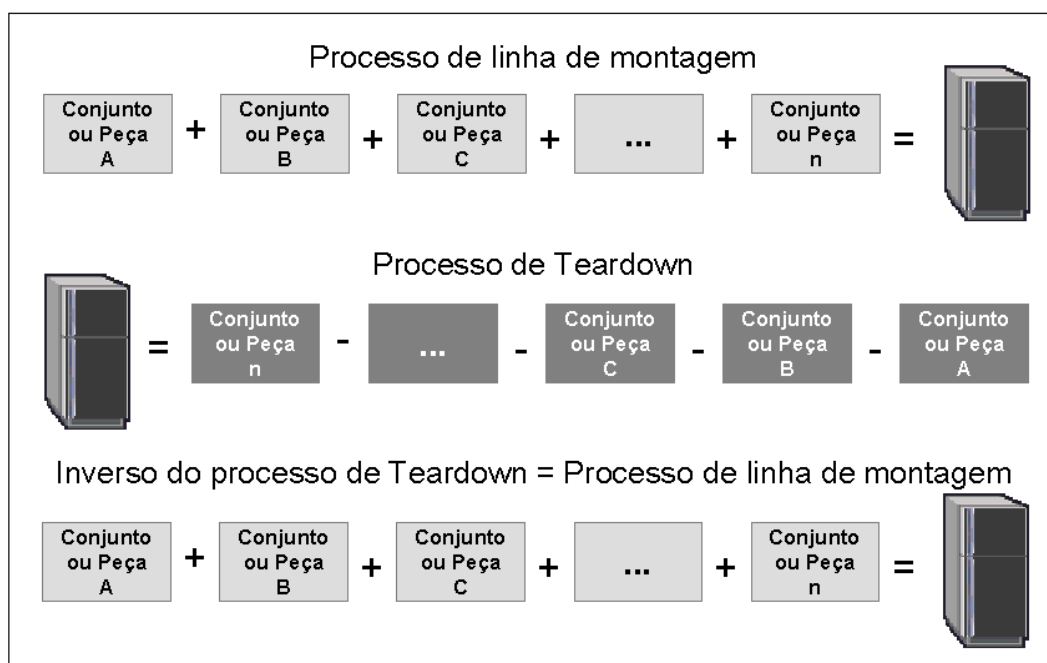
Processo de linha de montagem

Conjunto ou Peça A + Conjunto ou Peça B + Conjunto ou Peça C + ... + Conjunto ou Peça n =

Processo de Teardown

= Conjunto ou Peça n - ... - Conjunto ou Peça C - Conjunto ou Peça B - Conjunto ou Peça A

Inverso do processo de Teardown = Processo de linha de montagem

Conjunto ou Peça A + Conjunto ou Peça B + Conjunto ou Peça C + ... + Conjunto ou Peça n =